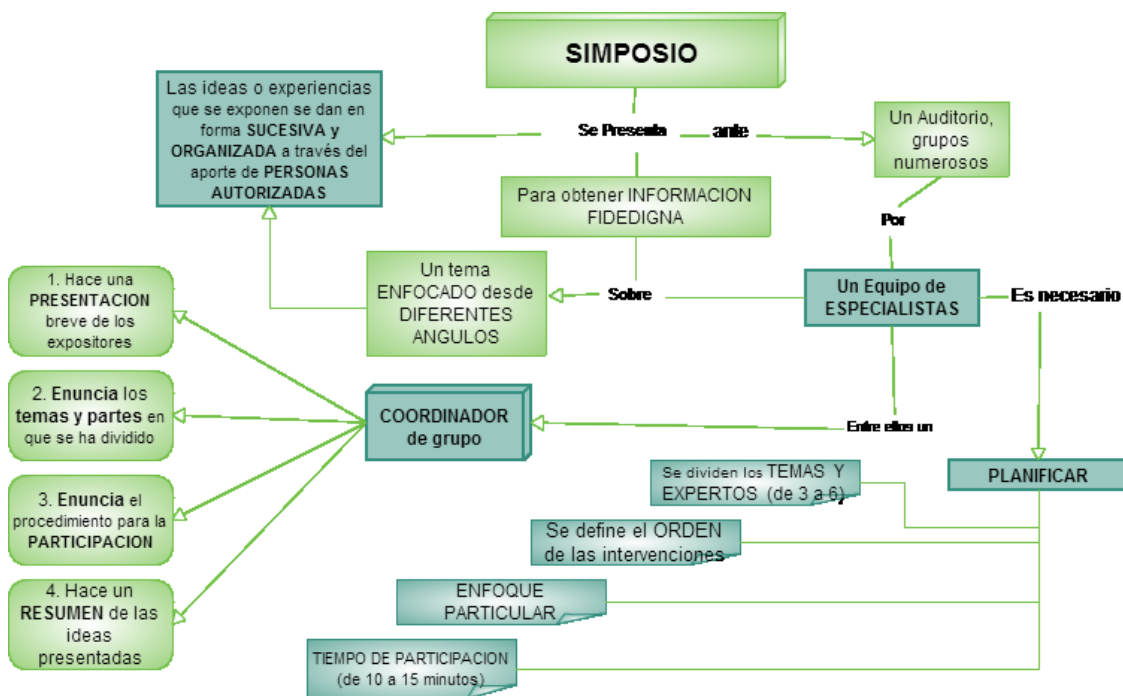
SIMPOSIO

Se Presenta

ante

Las ideas o experiencias que se exponen se dan en forma SUCESIVA y ORGANIZADA a través del aporte de PERSONAS AUTORIZADAS

Un Auditorio, grupos numerosos

Para obtener INFORMACION FIDEDIGNA

Por

Un tema ENFOCADO desde DIFERENTES ANGULOS

Sobre

Un Equipo de ESPECIALISTAS

Es necesario

1. Hace una PRESENTACION breve de los expositores

2. Enuncia los temas y partes en que se ha dividido

3. Enuncia el procedimiento para la PARTICIPACION

4. Hace un RESUMEN de las ideas presentadas

COORDINADOR de grupo

Entre ellos un

PLANIFICAR

Se dividen los TEMAS Y EXPERTOS (de 3 a 6)

Se define el ORDEN de las intervenciones

ENFOQUE PARTICULAR

TIEMPO DE PARTICIPACION (de 10 a 15 minutos)